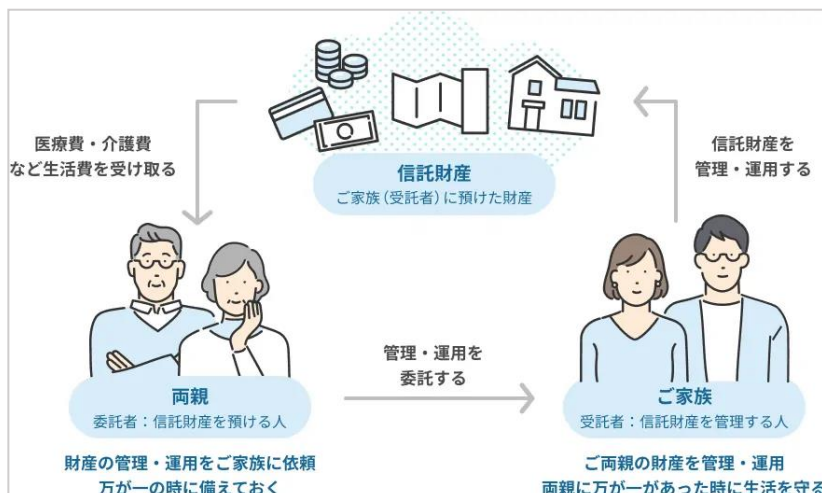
信託財産
ご家族（受託者）に預けた財産

医療費・介護費
など生活費を受け取る

信託財産を
管理・運用する

両親
委託者：信託財産を預ける人

管理・運用を
委託する

ご家族
受託者：信託財産を管理する人

財産の管理・運用をご家族に依頼
万が一の時に備えておく

ご両親の財産を管理・運用
両親に万が一があった時に生活を守る